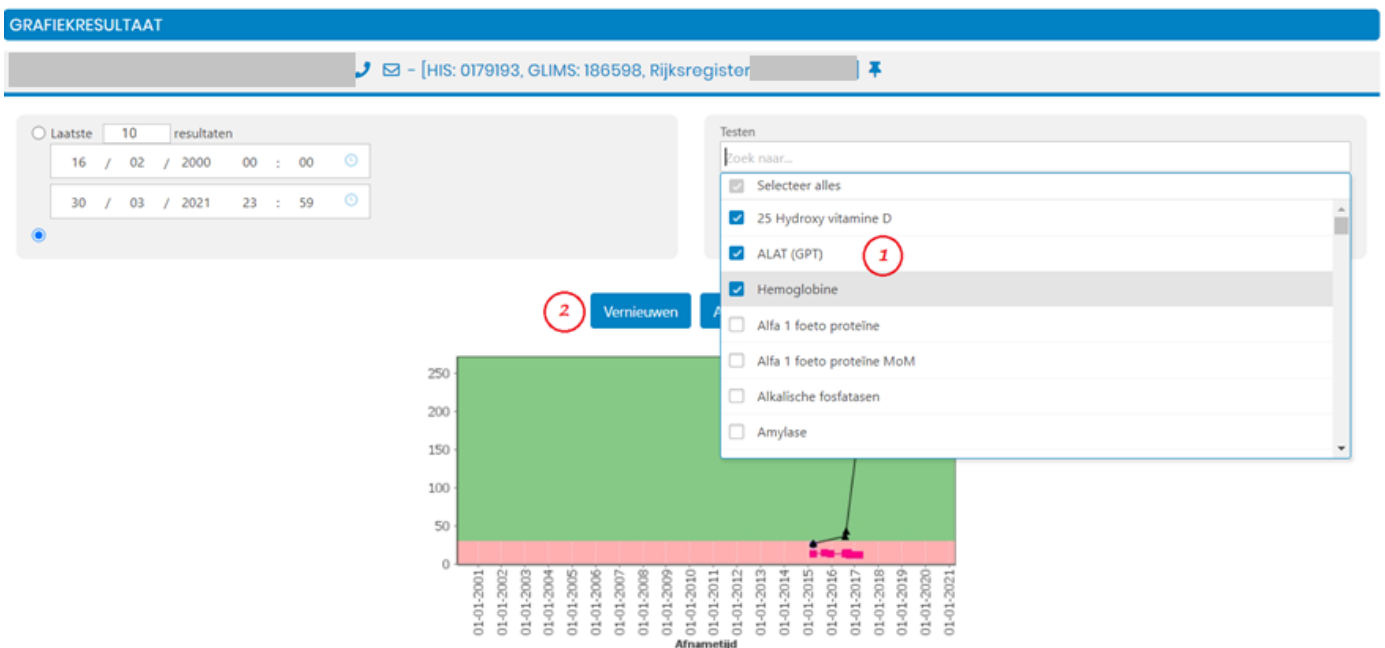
GRAFIEKRESULTAAT

- [HIS: 0179193, GLIMS: 186598, Rijksregister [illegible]]

Laatste 10 resultaten

16 / 02 / 2000 00 : 00

30 / 03 / 2021 23 : 59

Testen

Zoek naar...

Selecteer alles

25 Hydroxy vitamine D

ALAT (GPT)

1

Hemoglobine

Alfa 1 foeto proteïne

Alfa 1 foeto proteïne MoM

Alkalische fosfatasen

Amylase

2

Vernieuwen

A

250
200
150
100
50
0

01-01-2001
01-01-2002
01-01-2003
01-01-2004
01-01-2005
01-01-2006
01-01-2007
01-01-2008
01-01-2009
01-01-2010
01-01-2011
01-01-2012
01-01-2013
01-01-2014
01-01-2015
01-01-2016
01-01-2017
01-01-2018
01-01-2019
01-01-2020
01-01-2021

Afnametijd